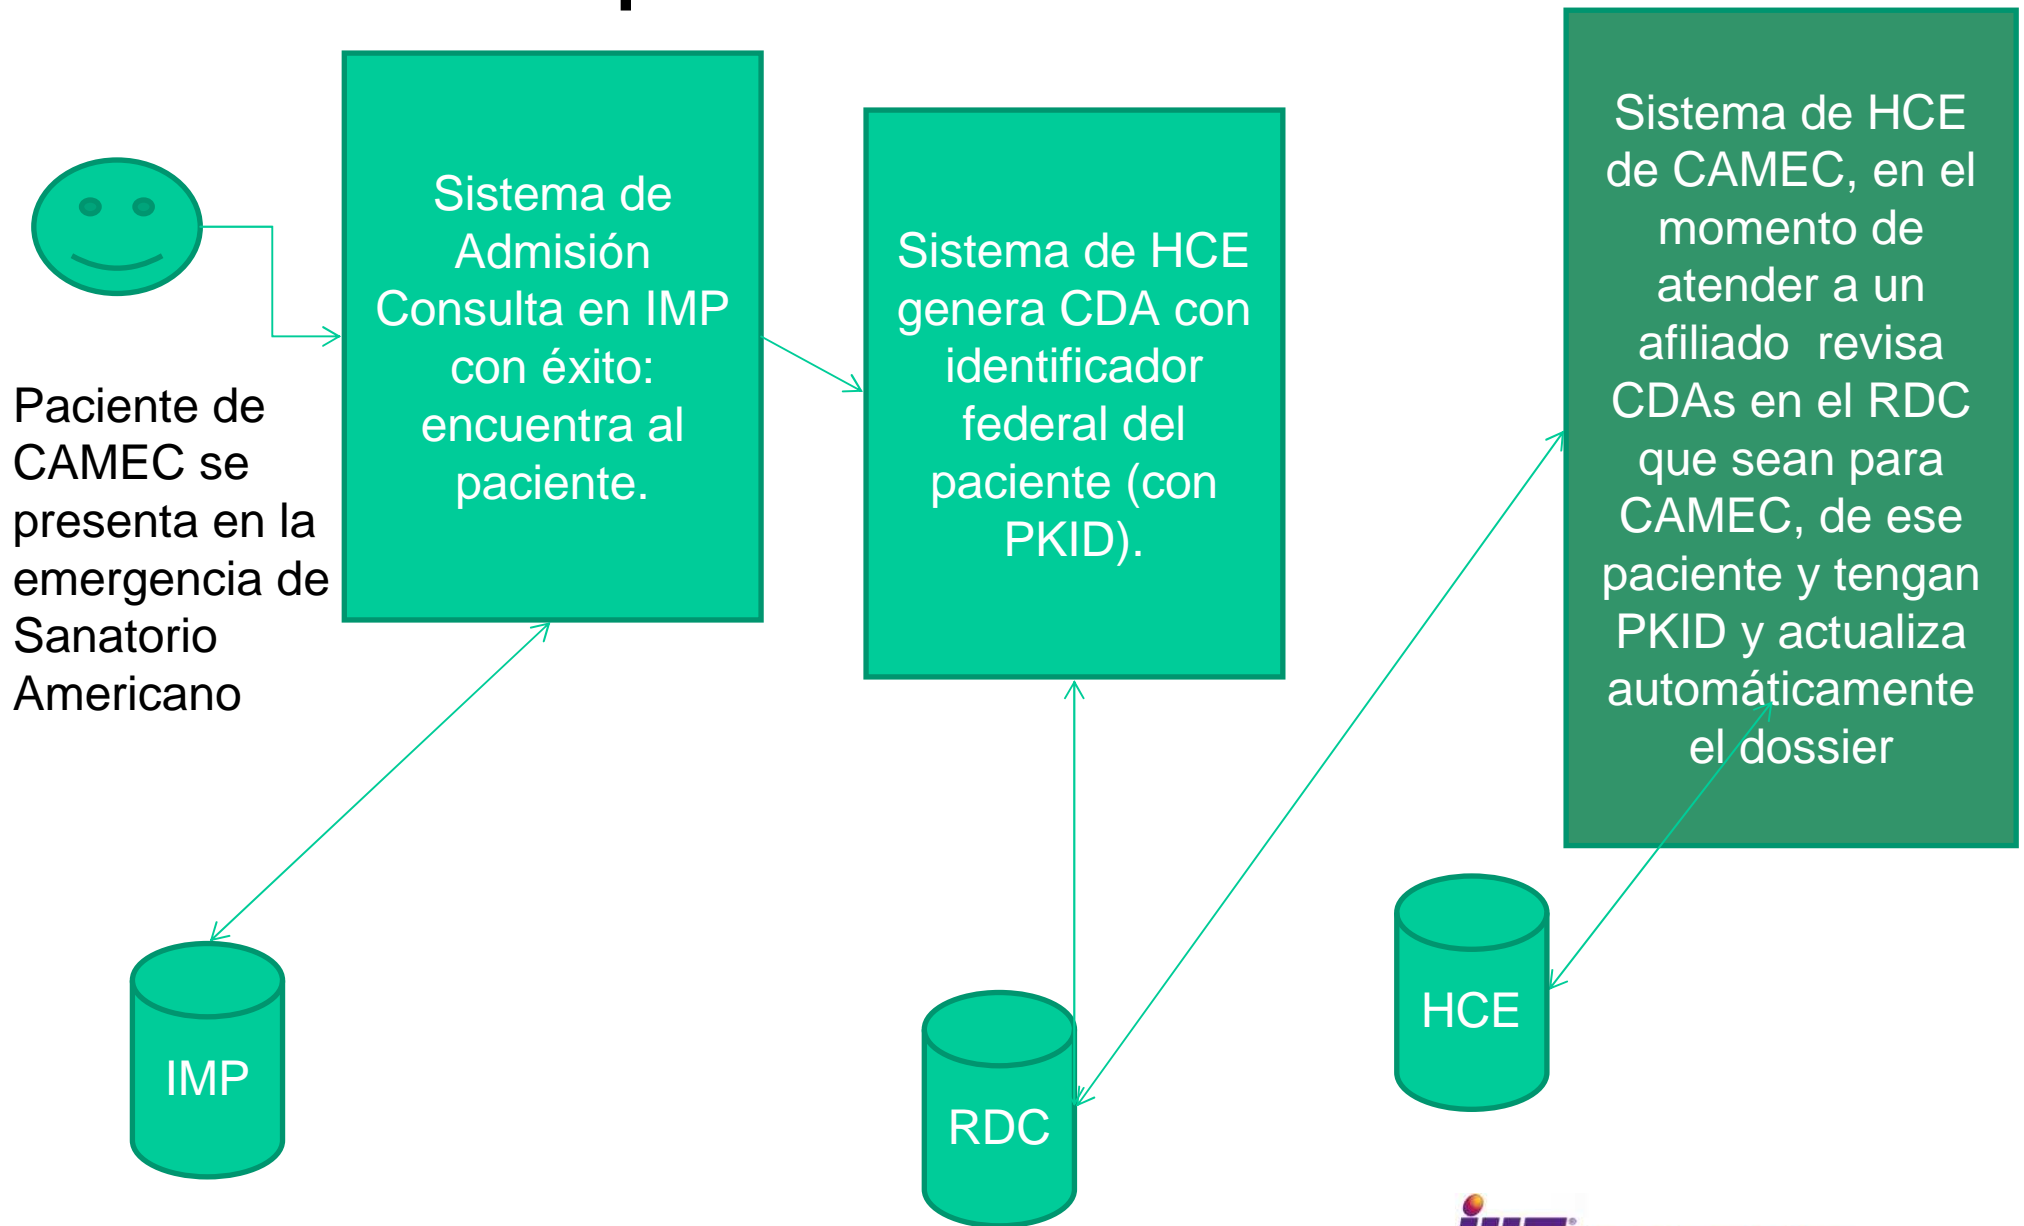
Paciente de CAMEC se presenta en la emergencia de Sanatorio Americano

Sistema de Admisión Consulta en IMP con éxito: encuentra al paciente.

Sistema de HCE genera CDA con identificador federal del paciente (con PKID).

Sistema de HCE de CAMEC, en el momento de atender a un afiliado revisa CDAs en el RDC que sean para CAMEC, de ese paciente y tengan PKID y actualiza automáticamente el dossier

IMP

RDC

HCE